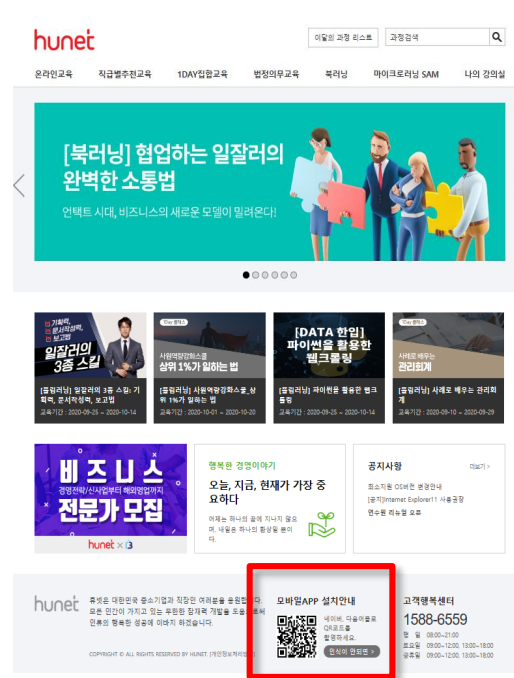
hunet

이달의 과정 리스트

과정검색

온라인교육 직급별추천교육 1DAY집합교육 법정의무교육 북러닝 마이크로러닝 SAM 나의 강의실

[북러닝] 협업하는 일잘러의 완벽한 소통법

언택트 시대, 비즈니스의 새로운 모델이 밀려온다!

일잘러의 3종 스킬

[플립러닝] 일잘러의 3종 스킬: 기획력, 문서작성력, 보고법

교육기간 : 2020-09-25 ~ 2020-10-14

상위 1%가 일하는 법

[플립러닝] 사원역량강화스쿨_상위 1%가 일하는 법

교육기간 : 2020-10-01 ~ 2020-10-20

[DATA 한입] 파이썬을 활용한 웹크롤링

[플립러닝] 파이썬을 활용한 웹크롤링

교육기간 : 2020-09-25 ~ 2020-10-14

관리회계

[플립러닝] 사례로 배우는 관리회계

교육기간 : 2020-09-10 ~ 2020-09-29

비즈니스 전문가 모집

hunet

행복한 경영이야기

오늘, 지금, 현재가 가장 중요하다

공지사항

더보기 >

[공지]Internet Explorer11 사용권장

hunet

COPYRIGHT © ALL RIGHTS RESERVED BY HUNET.

모바일APP 설치안내

휴넷 모바일 앱을 QR코드를 활용하세요.

인식이 안되면 >

고객행복센터

1588-6559

평 일 08:00~21:00
토요일 09:00~12:00, 13:00~18:00
공휴일 09:00~12:00, 13:00~18:00